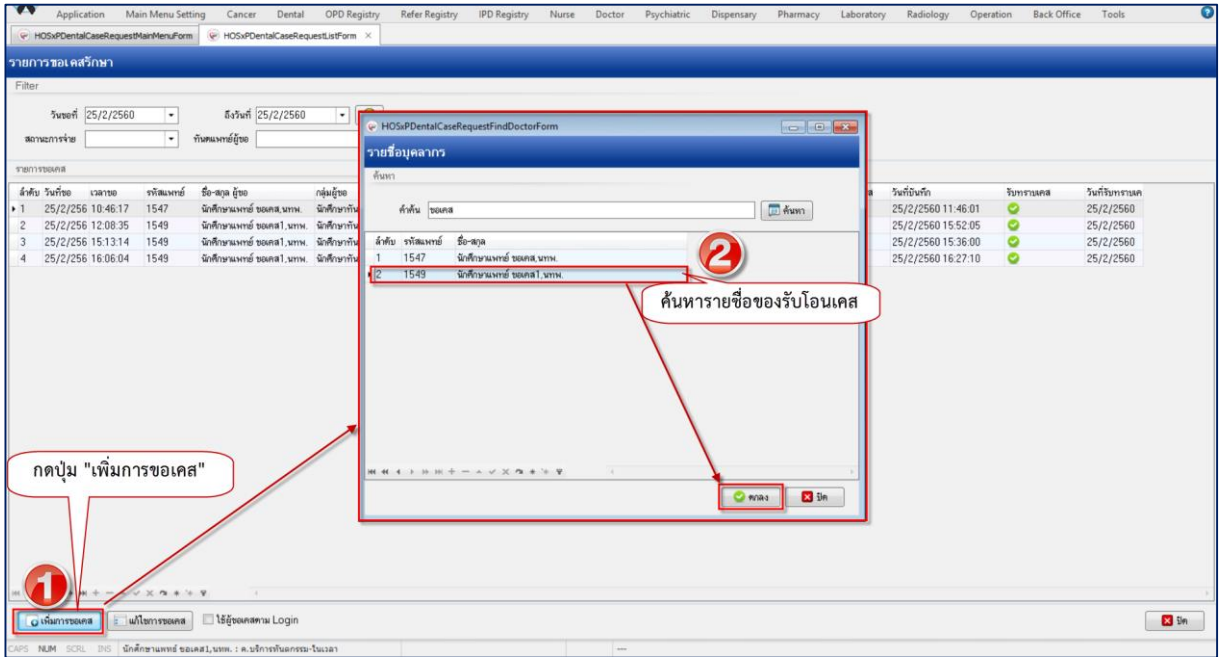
Application Main Menu Setting Cancer Dental OPD Registry Refer Registry IPD Registry Nurse Doctor Psychiatric Dispensary Pharmacy Laboratory Radiology Operation Back Office Tools

HOSxPDentalCaseRequestMainMenuForm HOSxPDentalCaseRequestListForm

รายการขอเคสรักษา

Filter

วันขอที่ 25/2/2560 ถึงวันที่ 25/2/2560

สถานะการจ่าย ทันตแพทย์ผู้ขอ

รายการขอเคส

| ลำดับ | วันที่ขอ | เวลาขอ | รหัสแพทย์ | ชื่อ-สกุล ผู้ขอ | กลุ่มผู้ขอ | วันที่บันทึก | รับทราบเคส | วันที่รับทราบเค |
|---|---|---|---|---|---|---|---|---|
| 1 | 25/2/256 | 10:46:17 | 1547 | นักศึกษาแพทย์ ขอเคส,นทพ. | นักศึกษาทัน | 25/2/2560 11:46:01 | | 25/2/2560 |
| 2 | 25/2/256 | 12:08:35 | 1549 | นักศึกษาแพทย์ ขอเคส1,นทพ. | นักศึกษาทัน | 25/2/2560 15:52:05 | | 25/2/2560 |
| 3 | 25/2/256 | 15:13:14 | 1549 | นักศึกษาแพทย์ ขอเคส1,นทพ. | นักศึกษาทัน | 25/2/2560 15:36:00 | | 25/2/2560 |
| 4 | 25/2/256 | 16:06:04 | 1549 | นักศึกษาแพทย์ ขอเคส1,นทพ. | นักศึกษาทัน | 25/2/2560 16:27:10 | | 25/2/2560 |

HOSxPDentalCaseRequestFindDoctorForm

รายชื่อบุคลากร

ค้นหา

คำค้น ขอเคส ค้นหา

| ลำดับ | รหัสแพทย์ | ชื่อ-สกุล |
|---|---|---|
| 1 | 1547 | นักศึกษาแพทย์ ขอเคส,นทพ. |
| 2 | 1549 | นักศึกษาแพทย์ ขอเคส1,นทพ. |

2

ค้นหารายชื่อของรับโอนเคส

ตกลง ปิด

กดปุ่ม "เพิ่มการขอเคส"

1

เพิ่มการขอเคส แก้ไขการขอเคส ใช้ผู้ขอเคสตาม Login

ปิด

CAPS NUM SCRL INS นักศึกษาแพทย์ ขอเคส1,นทพ. : ค.บริการทันตกรรม-ในเวลา